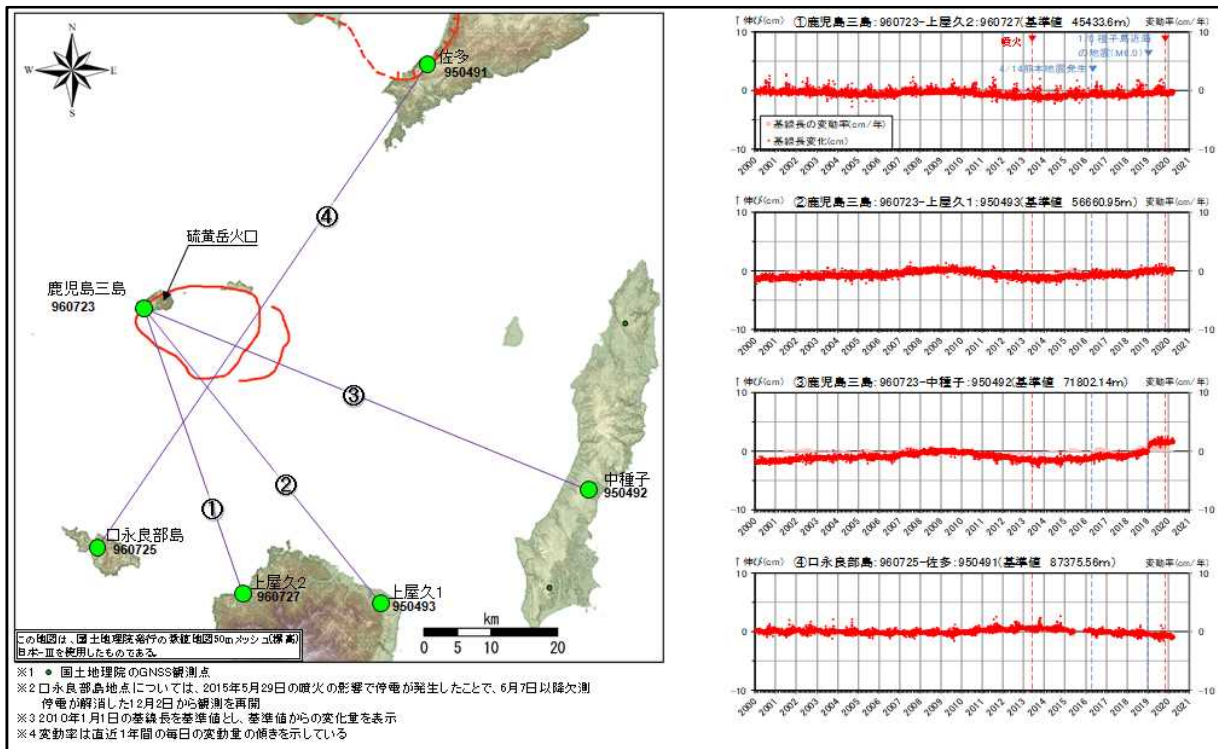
N
W E
S

佐多
950491

④

硫黄岳火口

鹿児島三島
960723

③

中種子
950492

②

①

口永良部島
960725

上屋久2
960727

上屋久1
950493

この地図は、国土地理院発行の数値地図50mメッシュ(標高)日本-Ⅲを使用したものである。

km
0 5 10 20

※1 ● 国土地理院のGNSS観測点
※2 口永良部島地点については、2015年5月29日の噴火の影響で停電が発生したことで、6月7日以降欠測 停電が解消した12月2日から観測を再開
※3 2010年1月1日の基線長を基準値とし、基準値からの変化量を表示
※4 変動率は直近1年間の毎日の変動量の傾きを示している

↑伸び(cm) ①鹿児島三島:960723-上屋久2:960727(基準値 45433.6m) 変動率(cm/年)
噴火
1/6 種子島近海の地震(M6.0)
4/14熊本地震発生
基線長の変動率(cm/年)
基線長変化(cm)
10 0 -10
2000 2001 2002 2003 2004 2005 2006 2007 2008 2009 2010 2011 2012 2013 2014 2015 2016 2017 2018 2019 2020 2021

↑伸び(cm) ②鹿児島三島:960723-上屋久1:950493(基準値 56660.95m) 変動率(cm/年)
10 0 -10
2000 2001 2002 2003 2004 2005 2006 2007 2008 2009 2010 2011 2012 2013 2014 2015 2016 2017 2018 2019 2020 2021

↑伸び(cm) ③鹿児島三島:960723-中種子:950492(基準値 71802.14m) 変動率(cm/年)
10 0 -10
2000 2001 2002 2003 2004 2005 2006 2007 2008 2009 2010 2011 2012 2013 2014 2015 2016 2017 2018 2019 2020 2021

↑伸び(cm) ④口永良部島:960725-佐多:950491(基準値 87375.56m) 変動率(cm/年)
10 0 -10
2000 2001 2002 2003 2004 2005 2006 2007 2008 2009 2010 2011 2012 2013 2014 2015 2016 2017 2018 2019 2020 2021